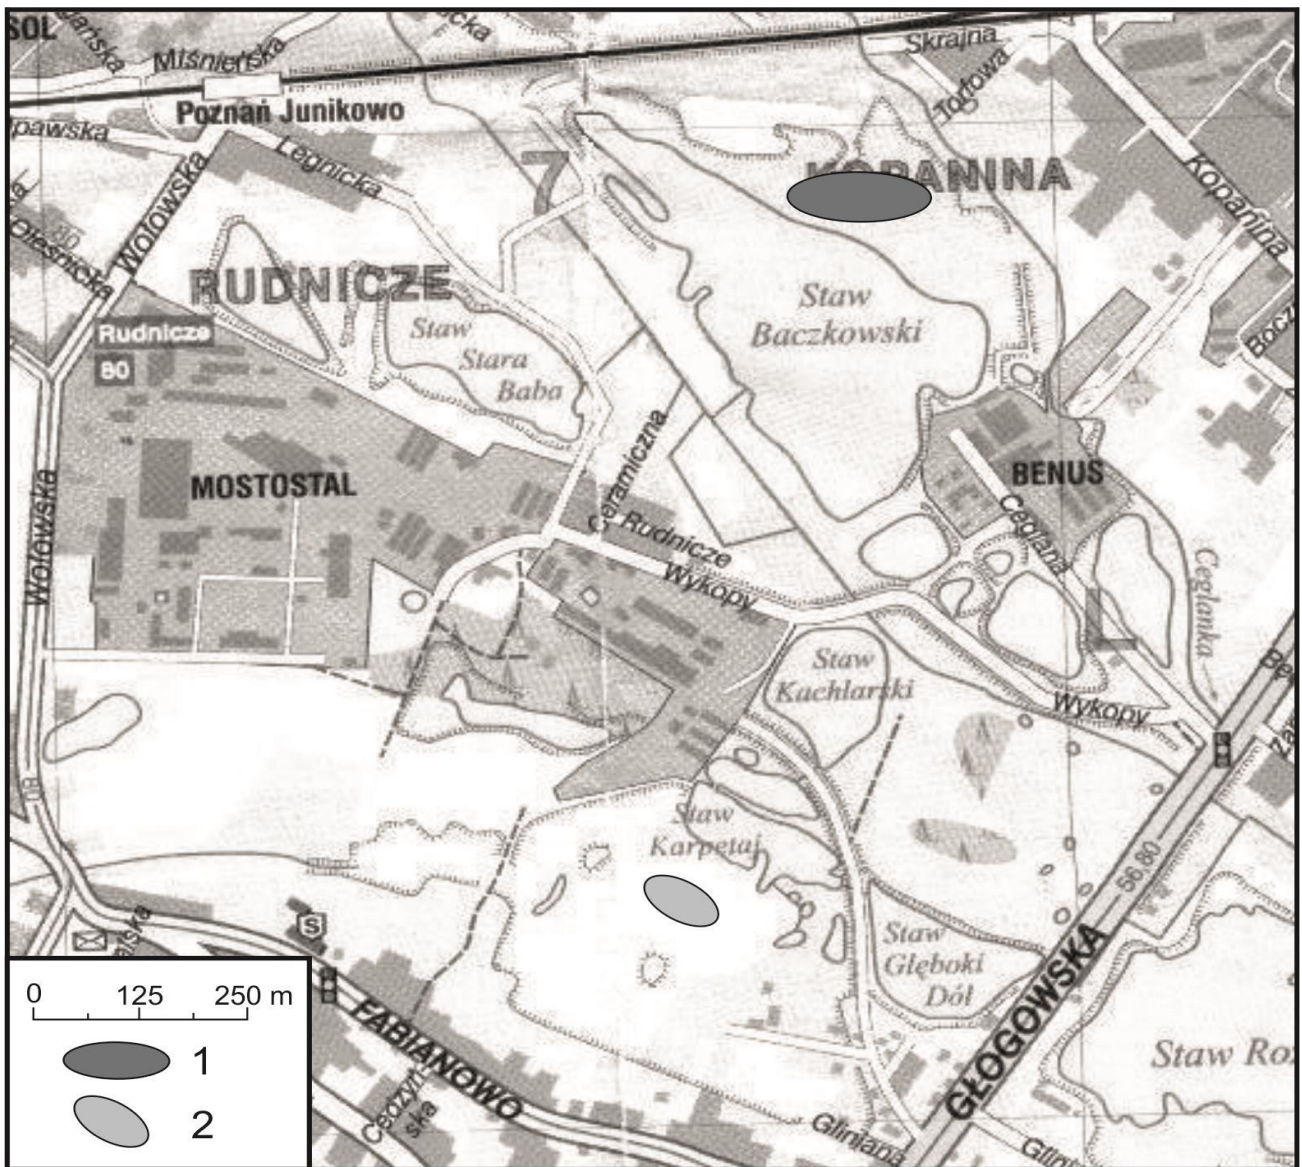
SOL
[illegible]ańska
Mśnieńska
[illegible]cka
Skrajna
Torowa
Poznań Junikowo
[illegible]pawska
Legnicka
7
KOPANINA
Kopanina
Wołowska
Oleśnicka
80
RUDNICZE
Staw Stara Baba
Staw Baczkowski
Rudnicze
80
Bocz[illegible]
Ceramiczna
BENUS
MOSTOSTAL
Rudnicze
Cegielnia
Wykopy
Ceglanka
Wołowska
Staw Kachlarski
Wykopy
L
Staw Karpetal
56, 80
Staw Głęboki Dół
GŁOGOWSKA
Staw Ro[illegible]
FABIANOWO
Cedzyńska
Gliniana
Glin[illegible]
0
125
250 m
1
2